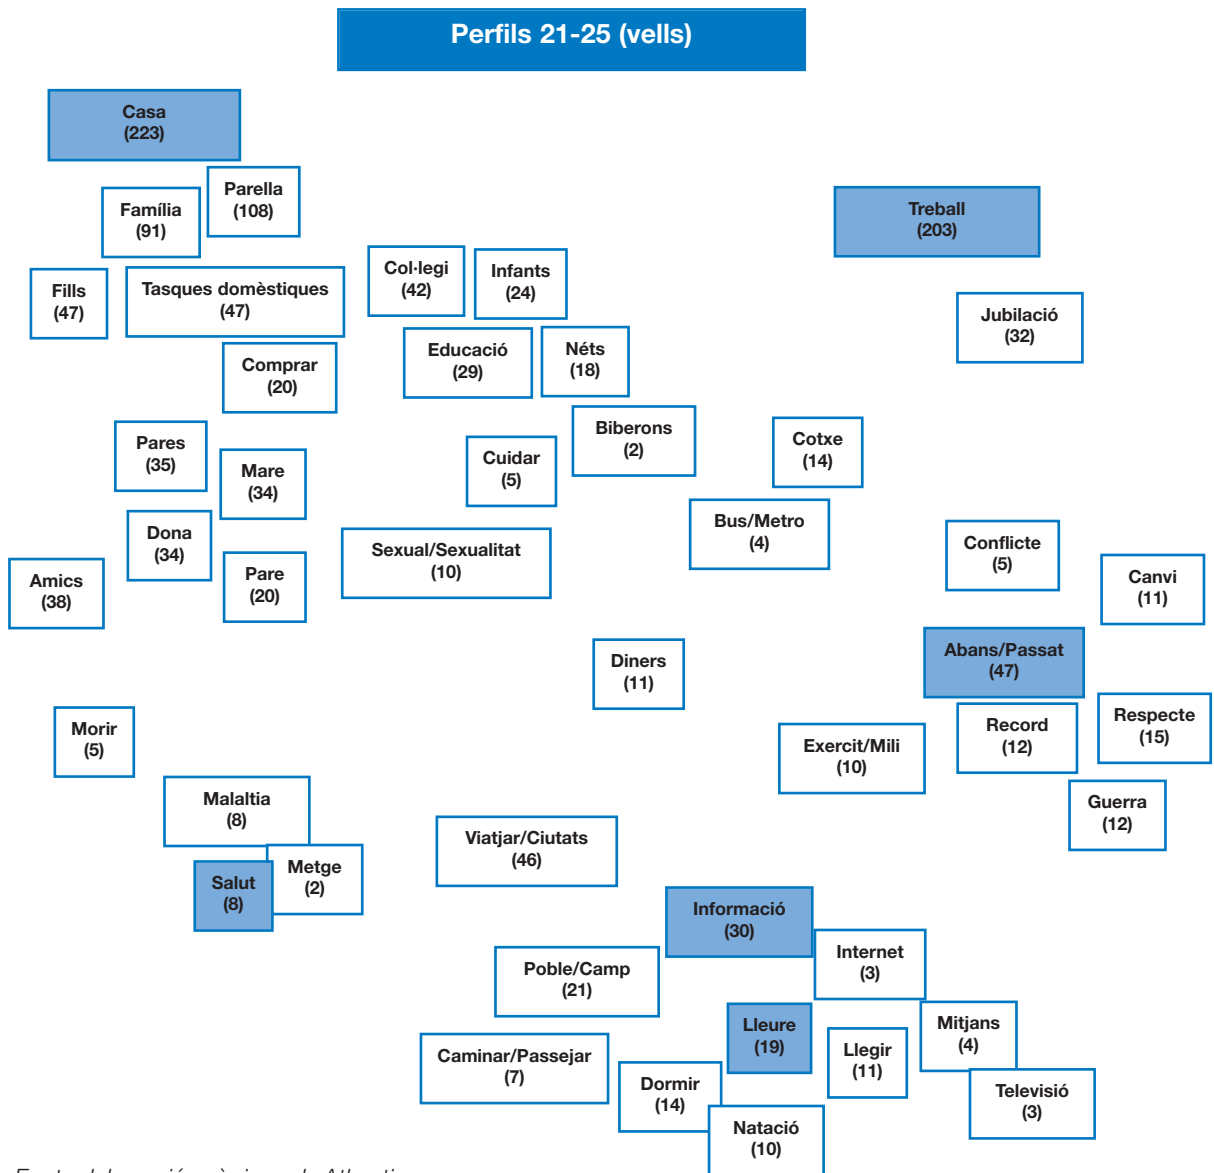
Perfils 21-25 (vells)

Casa
(223)

Parella
(108)

Família
(91)

Treball
(203)

Fills
(47)

Tasques domèstiques
(47)

Col·legi
(42)

Infants
(24)

Jubilació
(32)

Educació
(29)

Néts
(18)

Comprar
(20)

Biberons
(2)

Pares
(35)

Mare
(34)

Cuidar
(5)

Cotxe
(14)

Dona
(34)

Bus/Metro
(4)

Sexual/Sexualitat
(10)

Conflicte
(5)

Amics
(38)

Pare
(20)

Canvi
(11)

Diners
(11)

Abans/Passat
(47)

Morir
(5)

Record
(12)

Respecte
(15)

Exercit/Mili
(10)

Malaltia
(8)

Guerra
(12)

Viatjar/Ciutats
(46)

Metge
(2)

Salut
(8)

Informació
(30)

Internet
(3)

Poble/Camp
(21)

Lleure
(19)

Mitjans
(4)

Llegir
(11)

Caminar/Passejar
(7)

Dormir
(14)

Televisió
(3)

Natació
(10)

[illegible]